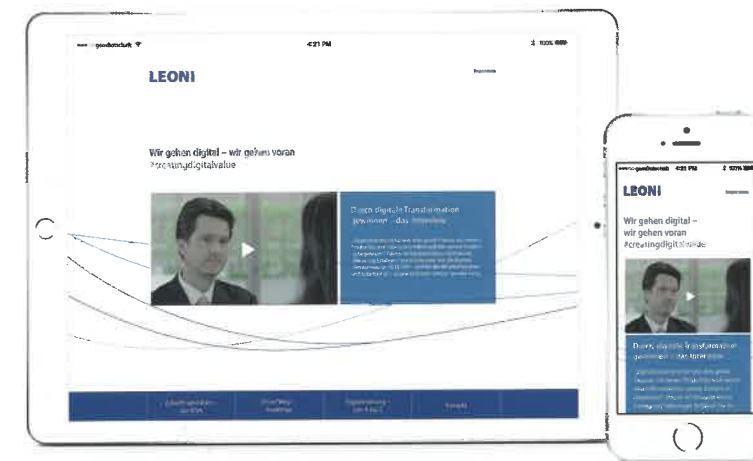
4:21 PM

LEONI

Wir gehen digital – wir gehen voran
#creatingdigitalvalue

Durch digitale Transformation gewinnen – das Interview

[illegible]

LEONI

Wir gehen digital – wir gehen voran
#creatingdigitalvalue

Durch digitale Transformation gewinnen – das Interview

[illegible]